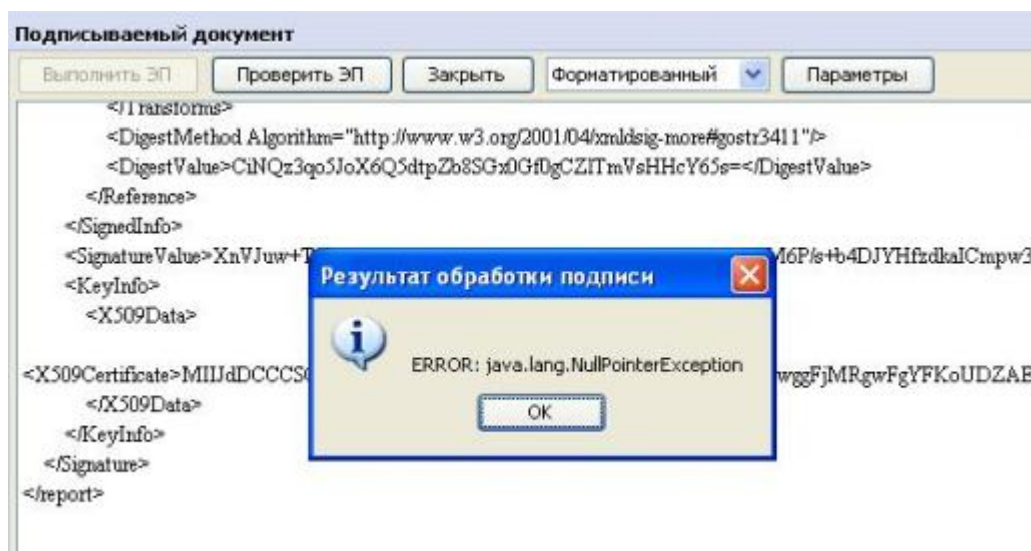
Подписываемый документ

Выполнить ЭП | Проверить ЭП | Закрыть | Форматированный | Параметры

</Transforms>
<DigestMethod Algorithm="http://www.w3.org/2001/04/xmldsig-more#gostr3411"/>
<DigestValue>CiNQz3qo5JoX6Q5dtpZb8SGx0Gf0gCZITmVsHHcY65s=</DigestValue>
</Reference>
</SignedInfo>
<SignatureValue>XnVJuw+T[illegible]M6P/s+b4DJYHfzdkaICmpw3
<KeyInfo>
<X509Data>
<X509Certificate>MIIJdDCCCS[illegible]wggFjMRgwFgYFKoUDZAE
</X509Data>
</KeyInfo>
</Signature>
</report>

Результат обработки подписи

ERROR: java.lang.NullPointerException

OK